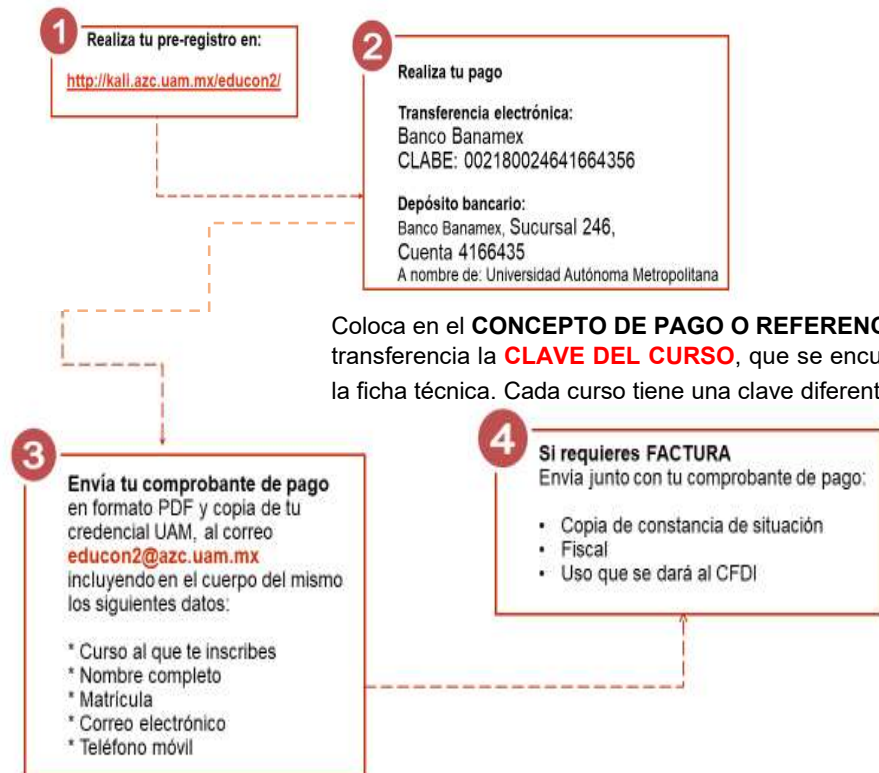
1
Realiza tu pre-registro en:

http://kali.azc.uam.mx/educon2/

2
Realiza tu pago

Transferencia electrónica:
Banco Banamex
CLABE: 002180024641664356

Depósito bancario:
Banco Banamex, Sucursal 246,
Cuenta 4166435
A nombre de: Universidad Autónoma Metropolitana

Coloca en el **CONCEPTO DE PAGO O REFERENC** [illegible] transferencia la **CLAVE DEL CURSO**, que se encu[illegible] la ficha técnica. Cada curso tiene una clave diferent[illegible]

3
Envía tu comprobante de pago en formato PDF y copia de tu credencial UAM, al correo educon2@azc.uam.mx incluyendo en el cuerpo del mismo los siguientes datos:

* Curso al que te inscribes
* Nombre completo
* Matrícula
* Correo electrónico
* Teléfono móvil

4
Si requieres FACTURA
Envía junto con tu comprobante de pago:

• Copia de constancia de situación
• Fiscal
• Uso que se dará al CFDI